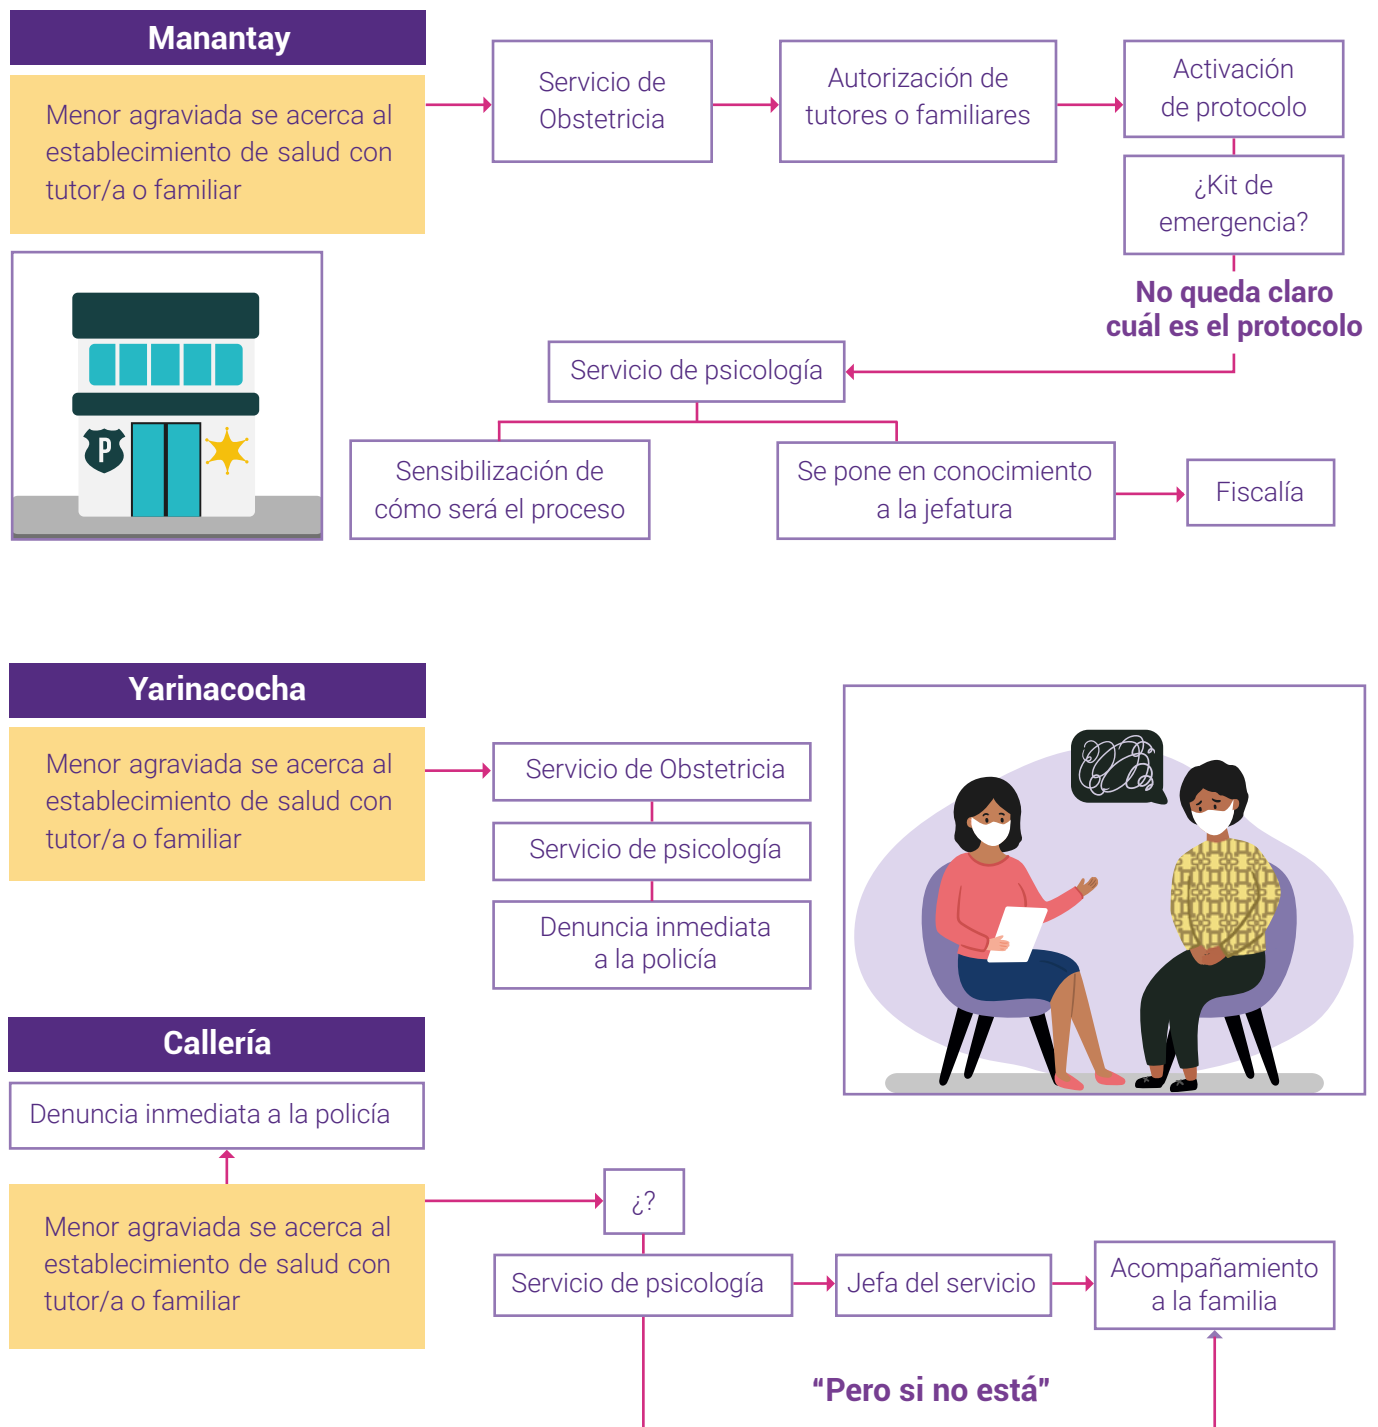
Manantay

Menor agraviada se acerca al establecimiento de salud con tutor/a o familiar

Servicio de Obstetricia

Autorización de tutores o familiares

Activación de protocolo

¿Kit de emergencia?

No queda claro cuál es el protocolo

P

Servicio de psicología

Sensibilización de cómo será el proceso

Se pone en conocimiento a la jefatura

Fiscalía

Yarinacocha

Menor agraviada se acerca al establecimiento de salud con tutor/a o familiar

Servicio de Obstetricia

Servicio de psicología

Denuncia inmediata a la policía

Callería

Denuncia inmediata a la policía

Menor agraviada se acerca al establecimiento de salud con tutor/a o familiar

¿?

Servicio de psicología

Jefa del servicio

Acompañamiento a la familia

“Pero si no está”